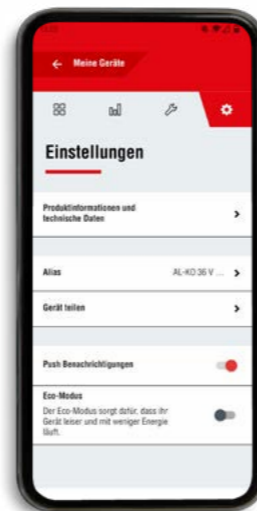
← Meine Geräte

Einstellungen

Produktinformationen und technische Daten >

Alias AL-KO 36 V ... >

Gerät teilen >

Push Benachrichtigungen

Eco-Modus
Der Eco-Modus sorgt dafür, dass Ihr Gerät leiser und mit weniger Energie läuft.